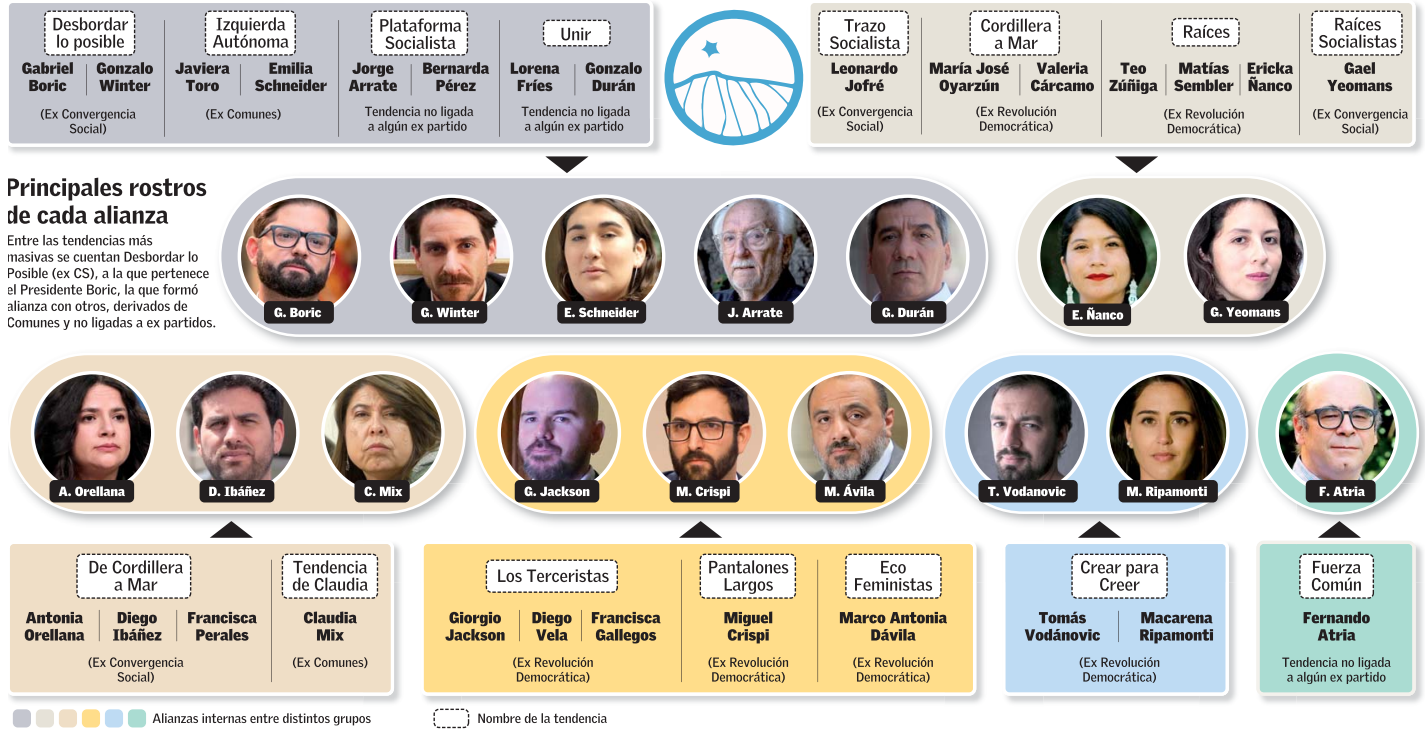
Desbordar lo posible
Gabriel Boric
Gonzalo Winter
(Ex Convergencia Social)

Izquierda Autónoma
Javiera Toro
Emilia Schneider
(Ex Comunes)

Plataforma Socialista
Jorge Arrate
Bernarda Pérez
Tendencia no ligada a algún ex partido

Unir
Lorena Fríes
Gonzalo Durán
Tendencia no ligada a algún ex partido

Trazo Socialista
Leonardo Jofré
(Ex Convergencia Social)

Cordillera a Mar
María José Oyarzún
Valeria Cárcamo
(Ex Revolución Democrática)

Raíces
Teo Zúñiga
Matías Sembler
Ericka Ñanco
(Ex Revolución Democrática)

Raíces Socialistas
Gael Yeomans
(Ex Convergencia Social)

Principales rostros de cada alianza

Entre las tendencias más masivas se cuentan Desbordar lo Posible (ex CS), a la que pertenece el Presidente Boric, la que formó alianza con otros, derivados de Comunes y no ligadas a ex partidos.

G. Boric
G. Winter
E. Schneider
J. Arrate
G. Durán
E. Ñanco
G. Yeomans
A. Orellana
D. Ibáñez
C. Mix
G. Jackson
M. Crispi
M. Ávila
T. Vodanovic
M. Ripamonti
F. Atria

De Cordillera a Mar
Antonia Orellana
Diego Ibáñez
Francisca Perales
(Ex Convergencia Social)

Tendencia de Claudia
Claudia Mix
(Ex Comunes)

Los Terceristas
Giorgio Jackson
Diego Vela
Francisca Gallegos
(Ex Revolución Democrática)

Pantalones Largos
Miguel Crispi
(Ex Revolución Democrática)

Eco Feministas
Marco Antonia Dávila
(Ex Revolución Democrática)

Crear para Creer
Tomás Vodánovic
Macarena Ripamonti
(Ex Revolución Democrática)

Fuerza Común
Fernando Atria
Tendencia no ligada a algún ex partido

Alianzas internas entre distintos grupos
Nombre de la tendencia